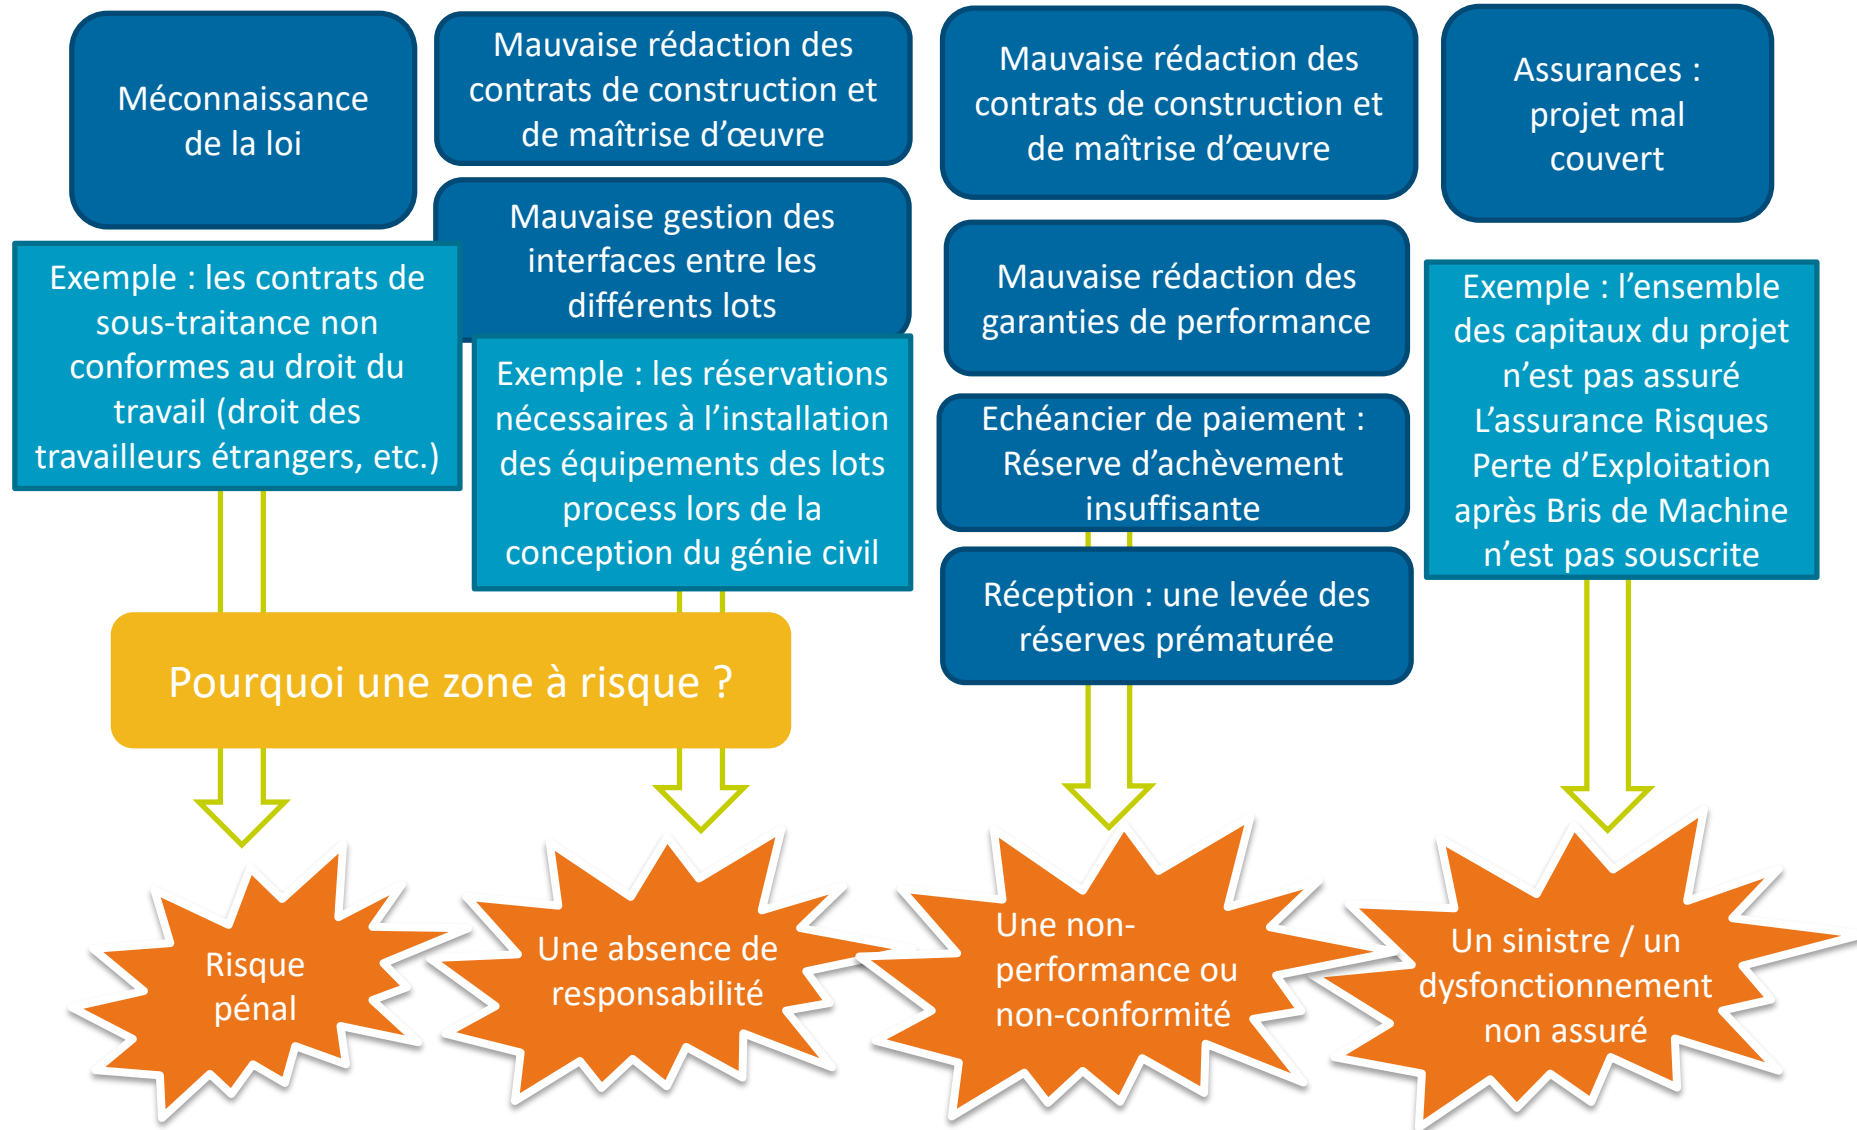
Méconnaissance de la loi

Exemple : les contrats de sous-traitance non conformes au droit du travail (droit des travailleurs étrangers, etc.)

Mauvaise rédaction des contrats de construction et de maîtrise d’œuvre

Mauvaise gestion des interfaces entre les différents lots

Exemple : les réservations nécessaires à l’installation des équipements des lots process lors de la conception du génie civil

Mauvaise rédaction des contrats de construction et de maîtrise d’œuvre

Mauvaise rédaction des garanties de performance

Echéancier de paiement : Réserve d’achèvement insuffisante

Réception : une levée des réserves prématurée

Assurances : projet mal couvert

Exemple : l’ensemble des capitaux du projet n’est pas assuré L’assurance Risques Perte d’Exploitation après Bris de Machine n’est pas souscrite

Pourquoi une zone à risque ?

Risque pénal

Une absence de responsabilité

Une non-performance ou non-conformité

Un sinistre / un dysfonctionnement non assuré